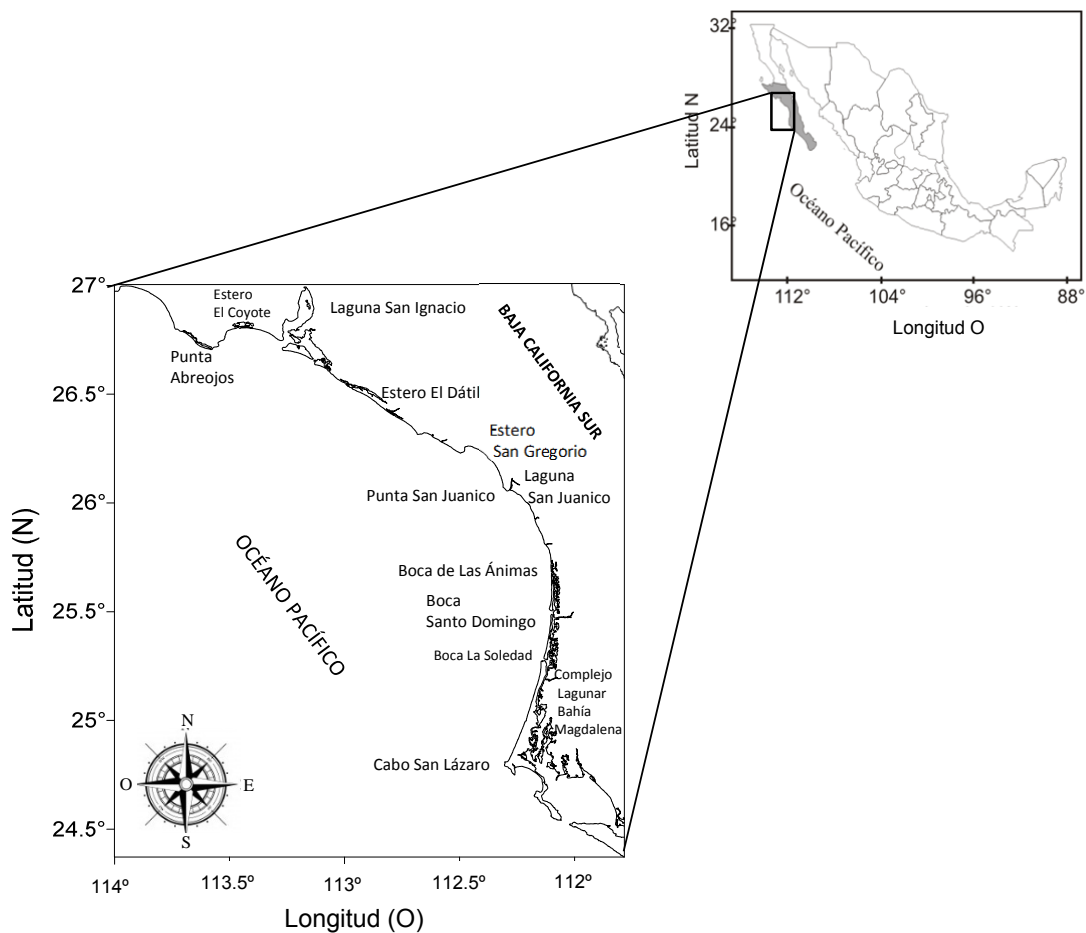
32°
Latitud N
24°
16°
Océano Pacífico
112°
104°
96°
88°
Longitud O

27°
26.5°
26°
25.5°
25°
24.5°
Latitud (N)

Estero El Coyote
Laguna San Ignacio
BAJA CALIFORNIA SUR
Punta Abreojos
Estero El Dátil
Estero San Gregorio
Laguna San Juanico
Punta San Juanico
OCÉANO PACÍFICO
Boca de Las Ánimas
Boca Santo Domingo
Boca La Soledad
Complejo Lagunar Bahía Magdalena
Cabo San Lázaro
N
O
E
S

114°
113.5°
113°
112.5°
112°
Longitud (O)